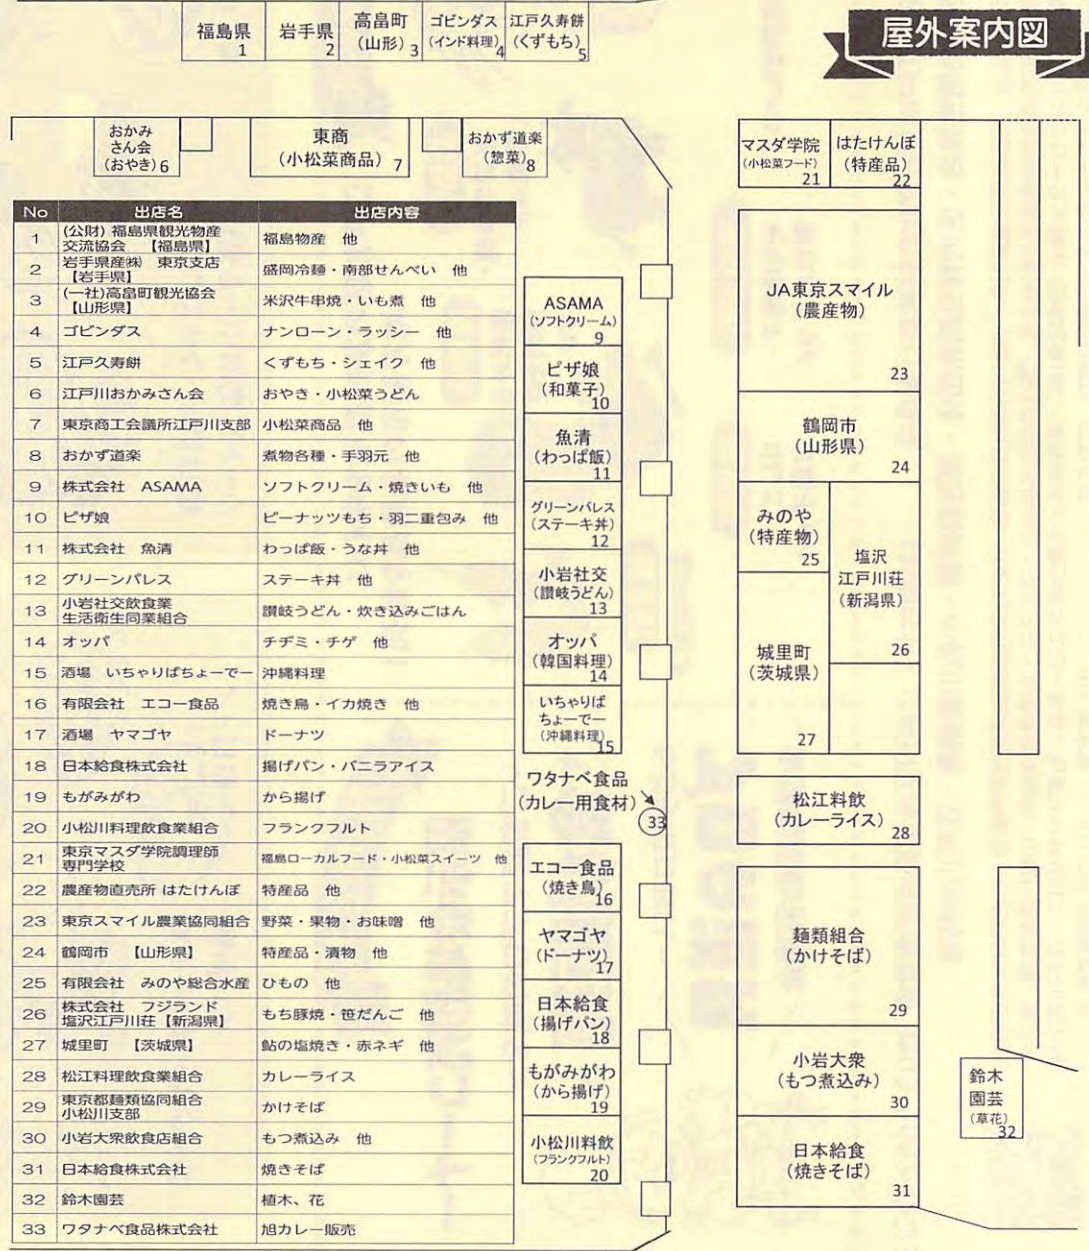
福島県 1 | 岩手県 2 | 高畠町（山形）3 | ゴビンダス（インド料理）4 | 江戸久寿餅（くずもち）5

屋外案内図

おかみさん会（おやき）6
東商（小松菜商品）7
おかず道楽（惣菜）8

| No | 出店名 | 出店内容 |
|---|---|---|
| 1 | (公財) 福島県観光物産交流協会 【福島県】 | 福島物産 他 |
| 2 | 岩手県産㈱ 東京支店【岩手県】 | 盛岡冷麺・南部せんべい 他 |
| 3 | (一社)高畠町観光協会【山形県】 | 米沢牛串焼・いも煮 他 |
| 4 | ゴビンダス | ナンローン・ラッシー 他 |
| 5 | 江戸久寿餅 | くずもち・シェイク 他 |
| 6 | 江戸川おかみさん会 | おやき・小松菜うどん |
| 7 | 東京商工会議所江戸川支部 | 小松菜商品 他 |
| 8 | おかず道楽 | 煮物各種・手羽元 他 |
| 9 | 株式会社 ASAMA | ソフトクリーム・焼きいも 他 |
| 10 | ピザ娘 | ピーナッツもち・羽二重包み 他 |
| 11 | 株式会社 魚清 | わっぱ飯・うな丼 他 |
| 12 | グリーンパレス | ステーキ丼 他 |
| 13 | 小岩社交飲食業生活衛生同業組合 | 讃岐うどん・炊き込みごはん |
| 14 | オッパ | チヂミ・チゲ 他 |
| 15 | 酒場 いちゃりばちょーでー | 沖縄料理 |
| 16 | 有限会社 エコー食品 | 焼き鳥・イカ焼き 他 |
| 17 | 酒場 ヤマゴヤ | ドーナツ |
| 18 | 日本給食株式会社 | 揚げパン・バニラアイス |
| 19 | もがみがわ | から揚げ |
| 20 | 小松川料理飲食業組合 | フランクフルト |
| 21 | 東京マスダ学院調理師専門学校 | 福島ローカルフード・小松菜スイーツ 他 |
| 22 | 農産物直売所 はたけんぼ | 特産品 他 |
| 23 | 東京スマイル農業協同組合 | 野菜・果物・お味噌 他 |
| 24 | 鶴岡市 【山形県】 | 特産品・漬物 他 |
| 25 | 有限会社 みのや総合水産 | ひもの 他 |
| 26 | 株式会社 フジランド 塩沢江戸川荘【新潟県】 | もち豚焼・笹だんご 他 |
| 27 | 城里町 【茨城県】 | 鮎の塩焼き・赤ネギ 他 |
| 28 | 松江料理飲食業組合 | カレーライス |
| 29 | 東京都麺類協同組合小松川支部 | かけそば |
| 30 | 小岩大衆飲食店組合 | もつ煮込み 他 |
| 31 | 日本給食株式会社 | 焼きそば |
| 32 | 鈴木園芸 | 植木、花 |
| 33 | ワタナベ食品株式会社 | 旭カレー販売 |

ASAMA（ソフトクリーム）9
ピザ娘（和菓子）10
魚清（わっぱ飯）11
グリーンパレス（ステーキ丼）12
小岩社交（讃岐うどん）13
オッパ（韓国料理）14
いちゃりばちょーでー（沖縄料理）15
ワタナベ食品（カレー用食材）33
エコー食品（焼き鳥）16
ヤマゴヤ（ドーナツ）17
日本給食（揚げパン）18
もがみがわ（から揚げ）19
小松川料飲（フランクフルト）20

マスダ学院（小松菜フード）21
はたけんぼ（特産品）22
JA東京スマイル（農産物）23
鶴岡市（山形県）24
みのや（特産物）25
塩沢江戸川荘（新潟県）26
城里町（茨城県）27
松江料飲（カレーライス）28
麺類組合（かけそば）29
小岩大衆（もつ煮込み）30
日本給食（焼きそば）31
鈴木園芸（草花）32